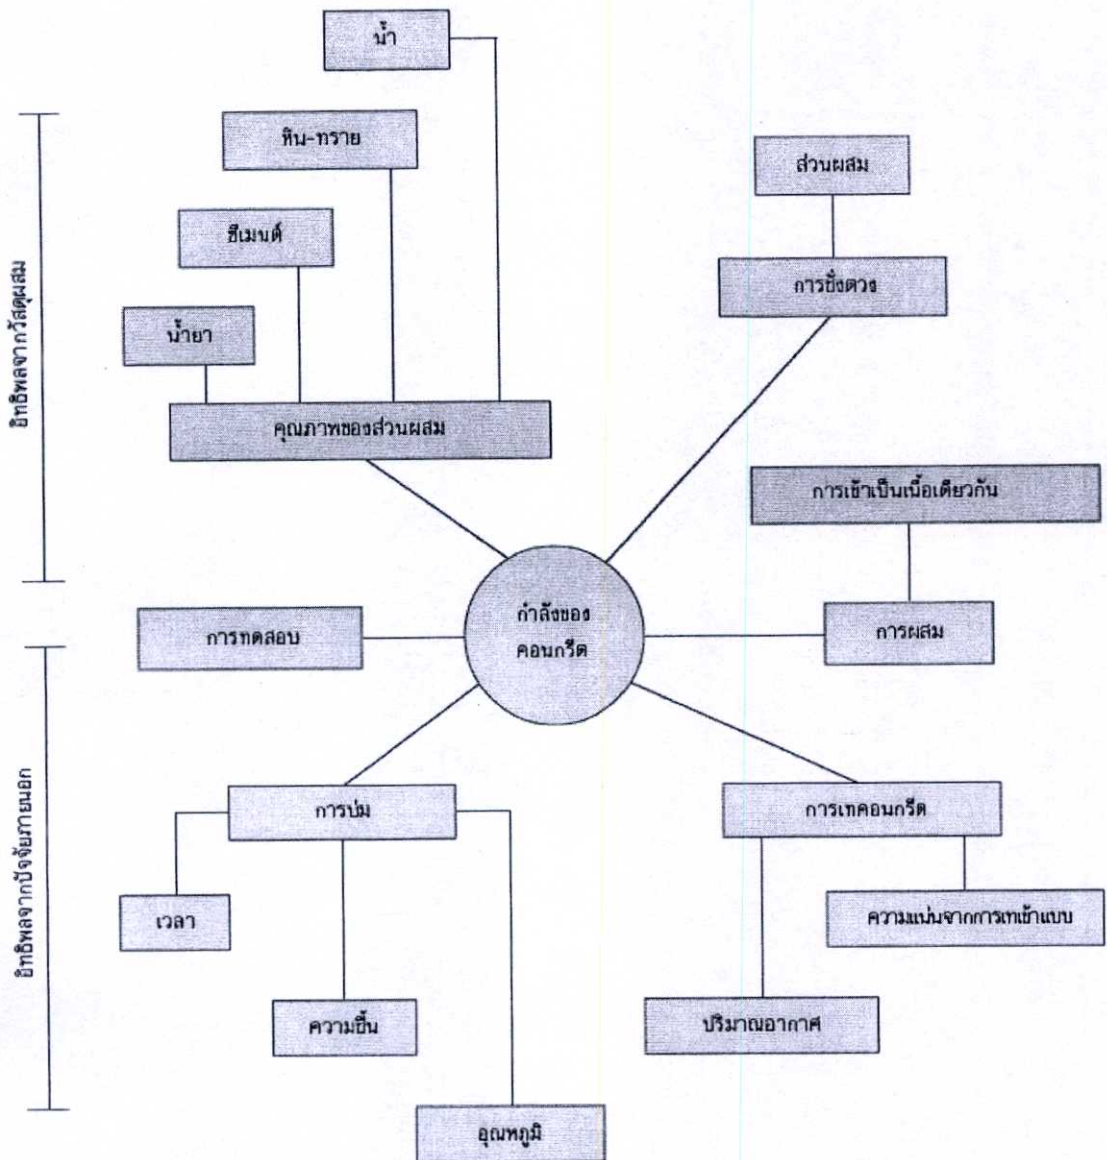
อิทธิพลจากวัสดุผสม

น้ำ

หิน-ทราย

ซีเมนต์

น้ำยา

คุณภาพของส่วนผสม

ส่วนผสม

การชั่งตวง

การเข้าเป็นเนื้อเดียวกัน

กำลังของคอนกรีต

การทดสอบ

การผสม

อิทธิพลจากปัจจัยภายนอก

การบ่ม

เวลา

ความชื้น

อุณหภูมิ

การเทคอนกรีต

ความแน่นจากการเทเข้าแบบ

ปริมาณอากาศ